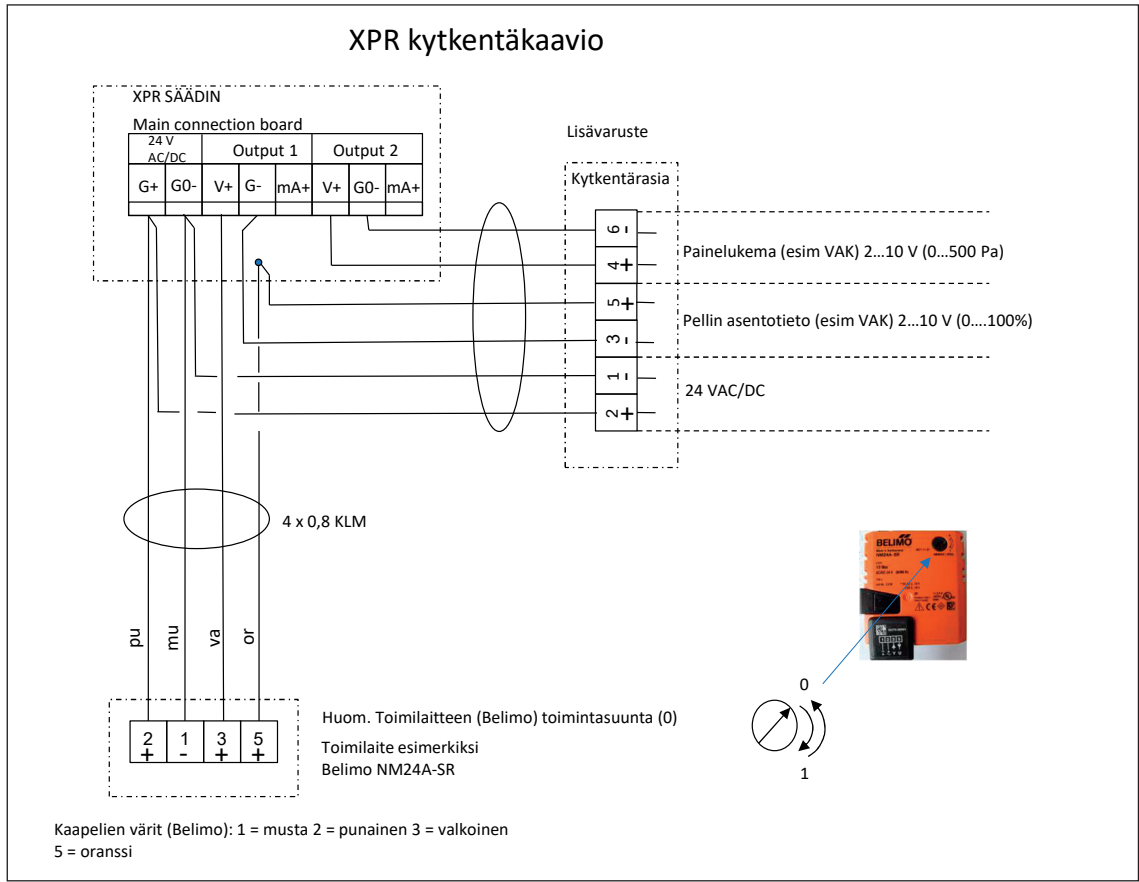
XPR kytkentäkaavio

XPR SÄÄDIN

Main connection board

| 24 V AC/DC | | Output 1 | | | Output 2 | | |
|---|---|---|---|---|---|---|---|
| G+ | G0- | V+ | G- | mA+ | V+ | G0- | mA+ |

Lisävaruste

Kytkentärasia

6 -

4 +

5 +

3 -

1 -

2 +

Painelukema (esim VAK) 2…10 V (0…500 Pa)

Pellin asentotieto (esim VAK) 2…10 V (0….100%)

24 VAC/DC

4 x 0,8 KLM

pu

mu

va

or

2 +

1 -

3 +

5 +

Huom. Toimilaitteen (Belimo) toimintasuunta (0)

Toimilaite esimerkiksi Belimo NM24A-SR

BELIMO

0

1

Kaapelien värit (Belimo): 1 = musta 2 = punainen 3 = valkoinen
5 = oranssi